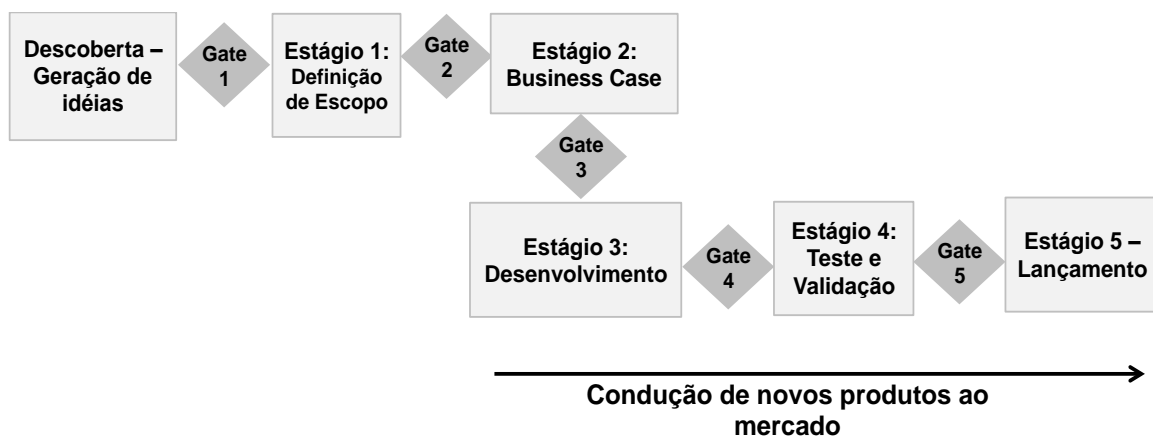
Descoberta – Geração de idéias

Gate 1

Estágio 1: Definição de Escopo

Gate 2

Estágio 2: Business Case

Gate 3

Estágio 3: Desenvolvimento

Gate 4

Estágio 4: Teste e Validação

Gate 5

Estágio 5 – Lançamento

Condução de novos produtos ao mercado